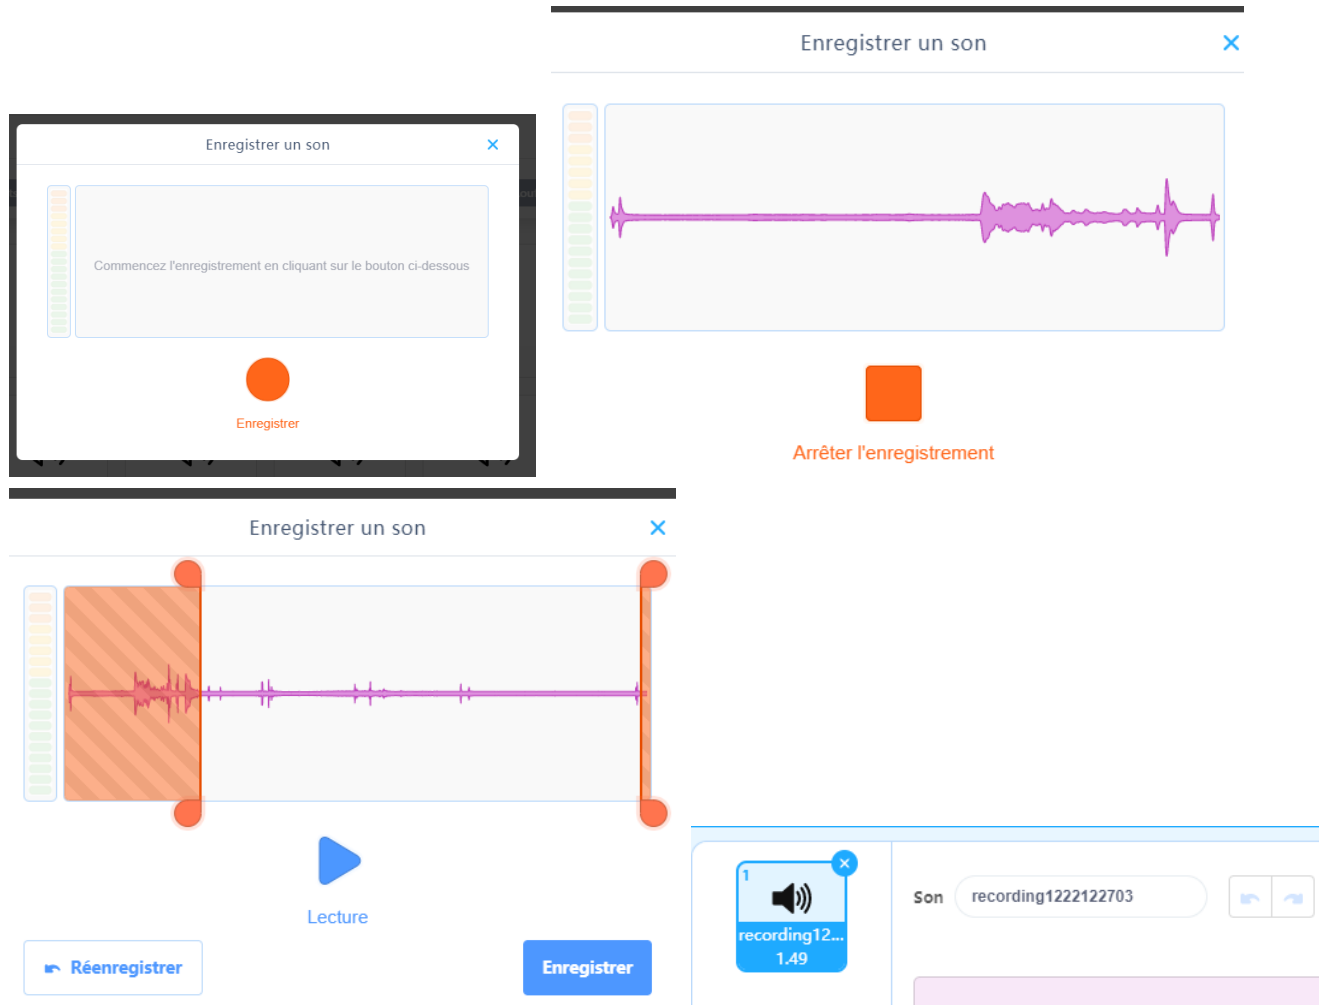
Enregistrer un son

Commencez l'enregistrement en cliquant sur le bouton ci-dessous

Enregistrer

Enregistrer un son

Arrêter l'enregistrement

Enregistrer un son

Lecture

Réenregistrer

Enregistrer

1

recording12...
1.49

Son recording1222122703